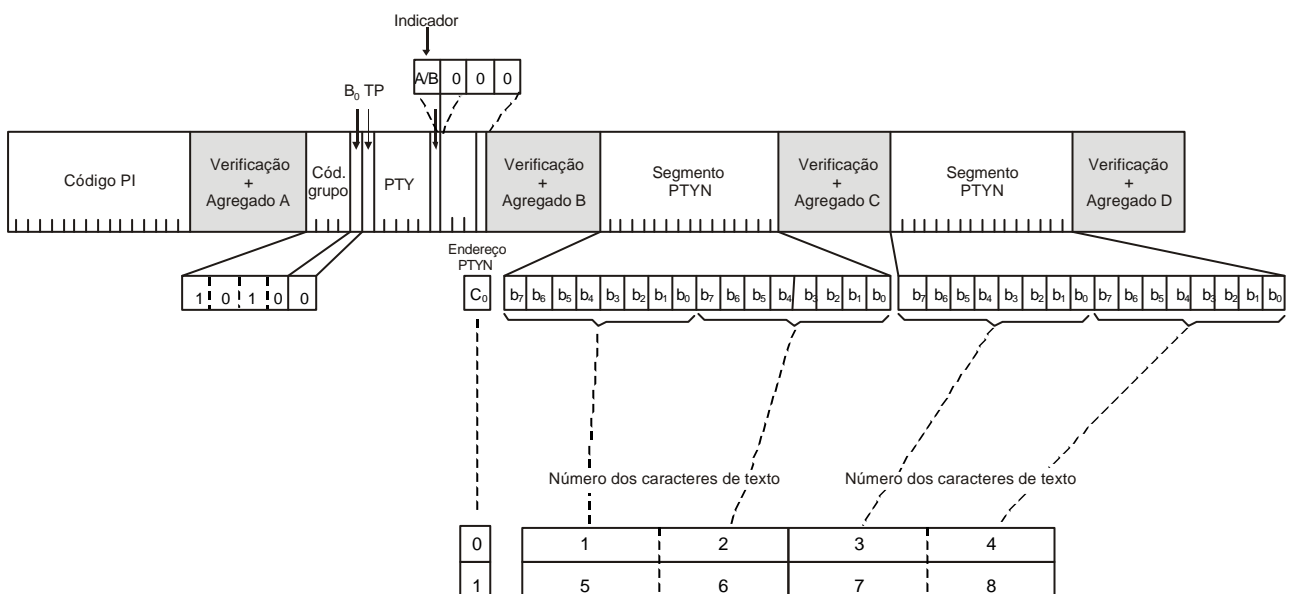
Indicador

A/B 0 0 0

$B_0$ TP

Código PI

Verificação + Agregado A

Cód. grupo

PTY

Verificação + Agregado B

Segmento PTYN

Verificação + Agregado C

Segmento PTYN

Verificação + Agregado D

1 0 1 0 0

Endereço PTYN

$C_0$

$b_7$ $b_6$ $b_5$ $b_4$ $b_3$ $b_2$ $b_1$ $b_0$ $b_7$ $b_6$ $b_5$ $b_4$ $b_3$ $b_2$ $b_1$ $b_0$

$b_7$ $b_6$ $b_5$ $b_4$ $b_3$ $b_2$ $b_1$ $b_0$ $b_7$ $b_6$ $b_5$ $b_4$ $b_3$ $b_2$ $b_1$ $b_0$

Número dos caracteres de texto

Número dos caracteres de texto

| 0 | 1 | 2 | 3 | 4 |
|---|---|---|---|---|
| 1 | 5 | 6 | 7 | 8 |